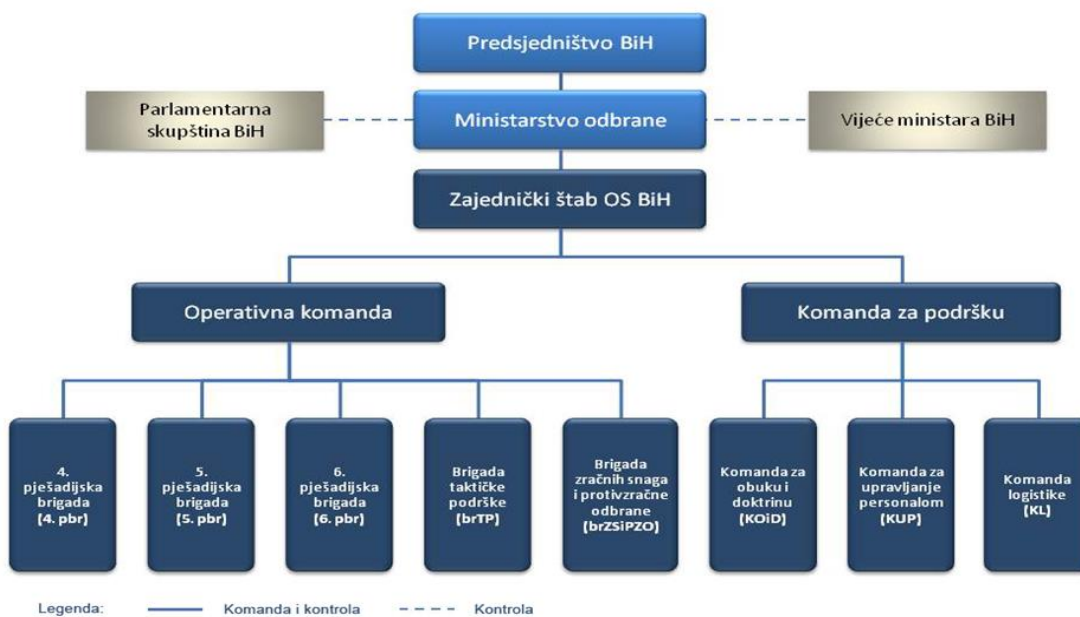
Predsjedništvo BiH

Parlamentarna skupština BiH

Ministarstvo odbrane

Vijeće ministara BiH

Zajednički štab OS BiH

Operativna komanda

Komanda za podršku

4. pješadijska brigada (4. pbr)

5. pješadijska brigada (5. pbr)

6. pješadijska brigada (6. pbr)

Brigada taktičke podrške (brTP)

Brigada zračnih snaga i protivzračne odbrane (brZSiPZO)

Komanda za obuku i doktrinu (KOiD)

Komanda za upravljanje personalom (KUP)

Komanda logistike (KL)

Legenda: Komanda i kontrola Kontrola